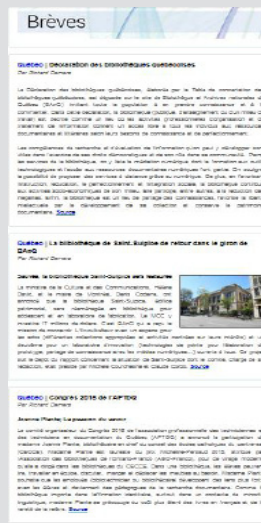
Brèves

Québec | Déclaration des bibliothèques québécoises
Par Richard Demers

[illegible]

Source

Québec | La bibliothèque de Saint-Sulpice de retour dans le giron de BAnQ
Par Richard Demers

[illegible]

Source

Québec | Congrès 2016 de l'APTDQ
Par Richard Demers

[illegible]

Source